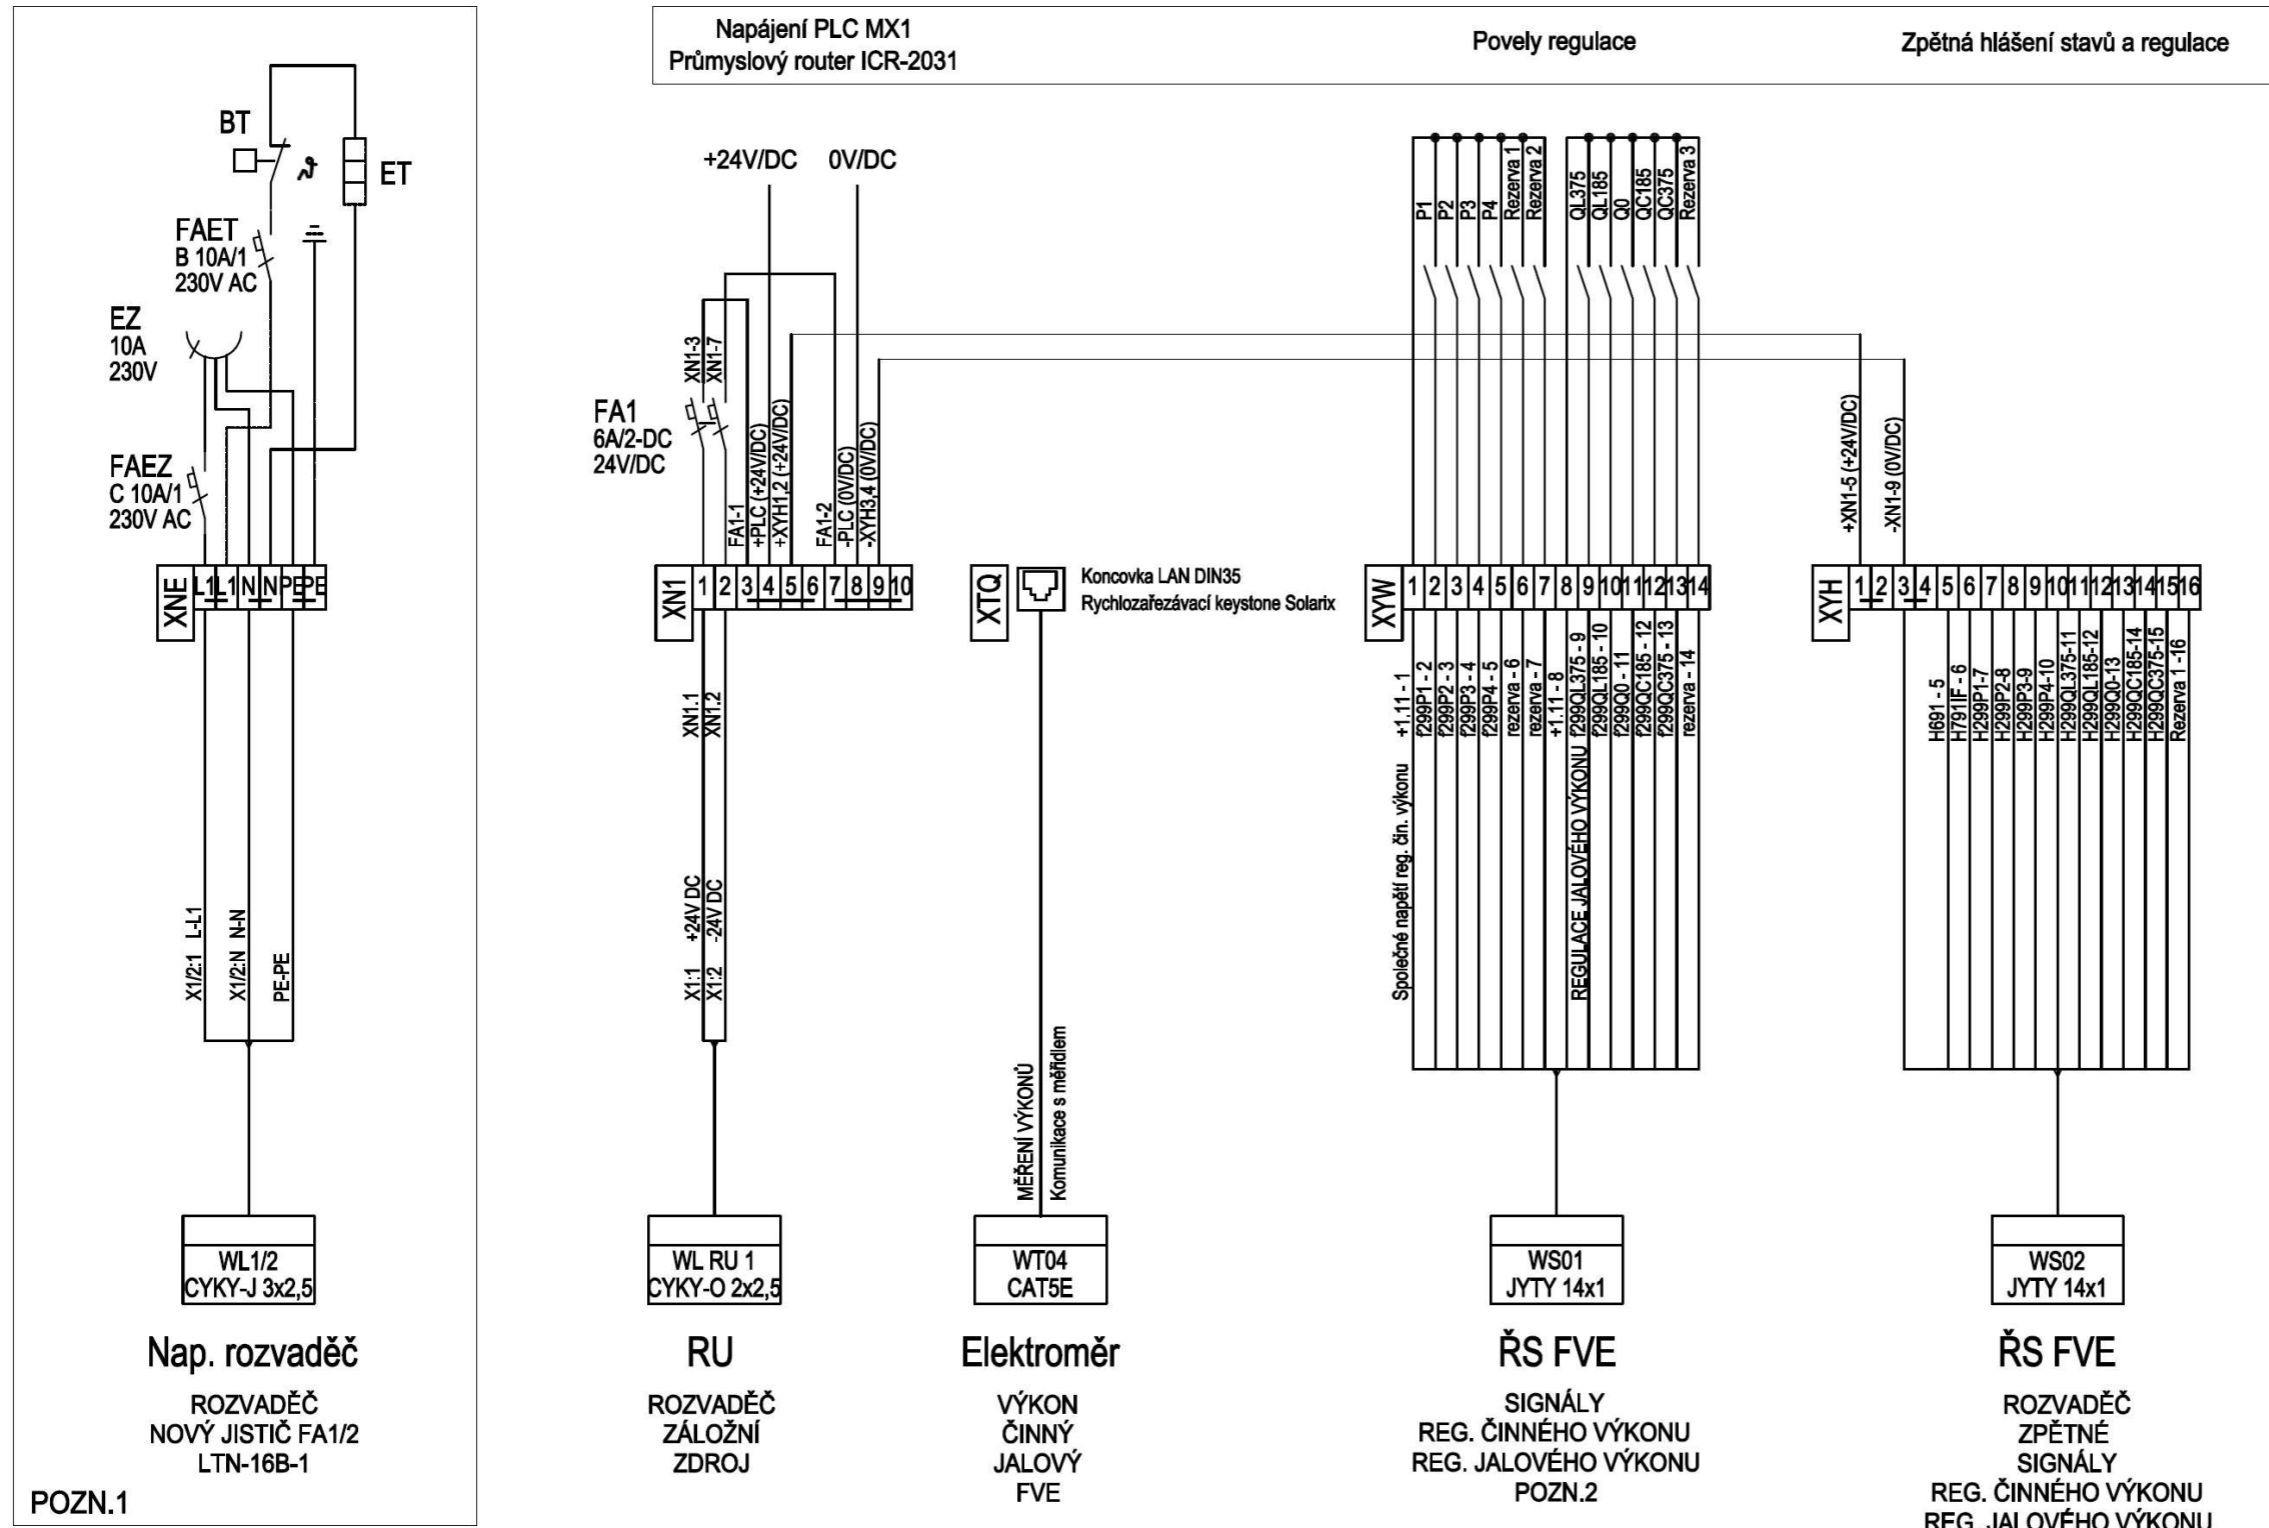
Napájení PLC MX1
Průmyslový router ICR-2031

Povely regulace

Zpětná hlášení stavů a regulace

BT

ET

FAET
B 10A/1
230V AC

EZ
10A
230V

FAEZ
C 10A/1
230V AC

XNE L1 L1 N N PE PE

X1/2:1 L-L1
X1/2:N N-N
PE-PE

WL1/2
CYKY-J 3x2,5

Nap. rozvaděč

ROZVADĚČ
NOVÝ JISTIČ FA1/2
LTN-16B-1

POZN.1

+24V/DC 0V/DC

XN1-3
XN1-7

FA1
6A/2-DC
24V/DC

FA1-1
+PLC (+24V/DC)
+XYH1,2 (+24V/DC)
FA1-2
-PLC (0V/DC)
-XYH3,4 (0V/DC)

XN1 1 2 3 4 5 6 7 8 9 10

XN1.1
XN1.2

X1:1 +24V DC
X1:2 -24V DC

WL RU 1
CYKY-O 2x2,5

RU

ROZVADĚČ
ZÁLOŽNÍ
ZDROJ

XTQ

Koncovka LAN DIN35
Rychlozařezávací keystone Solarix

MĚŘENÍ VÝKONŮ
Komunikace s měřidlem

WT04
CAT5E

Elektroměr

VÝKON
ČINNÝ
JALOVÝ
FVE

P1 P2 P3 P4 Rezerva 1 Rezerva 2 QL375 QL185 Q0 QC185 QC375 Rezerva 3

XYW 1 2 3 4 5 6 7 8 9 10 11 12 13 14

Společné napětí reg. čin. výkonu +1.11 - 1
f299P1 - 2
f299P2 - 3
f299P3 - 4
f299P4 - 5
rezerva - 6
rezerva - 7
+1.11 - 8
REGULACE JALOVÉHO VÝKONU f299QL375 - 9
f299QL185 - 10
f299Q0 - 11
f299QC185 - 12
f299QC375 - 13
rezerva - 14

WS01
JYTY 14x1

ŘS FVE

SIGNÁLY
REG. ČINNÉHO VÝKONU
REG. JALOVÉHO VÝKONU
POZN.2

+XN1-5 (+24V/DC)
-XN1-9 (0V/DC)

XYH 1 2 3 4 5 6 7 8 9 10 11 12 13 14 15 16

H691 - 5
H791IF - 6
H299P1-7
H299P2-8
H299P3-9
H299P4-10
H299QL375-11
H299QL185-12
H299Q0-13
H299QC185-14
H299QC375-15
Rezerva 1 -16

WS02
JYTY 14x1

ŘS FVE

ROZVADĚČ
ZPĚTNÉ
SIGNÁLY
REG. ČINNÉHO VÝKONU
REG. JALOVÉHO VÝKONU